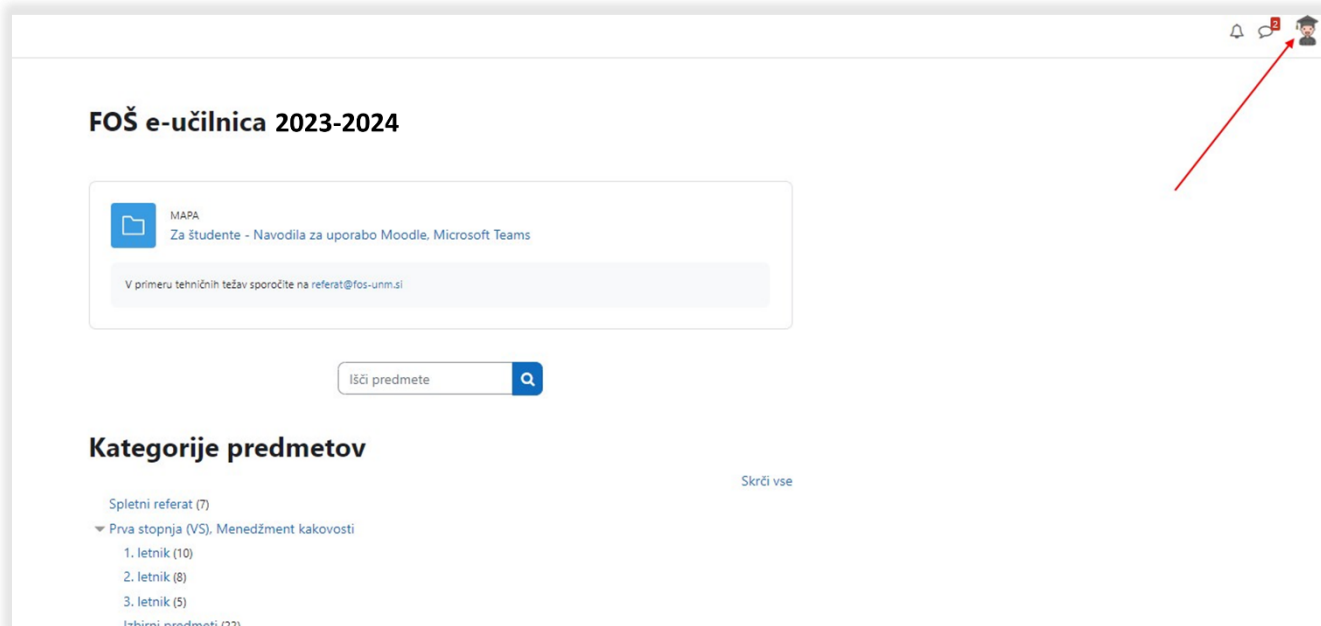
2

FOŠ e-učilnica 2023-2024

MAPA
Za študente - Navodila za uporabo Moodle, Microsoft Teams

V primeru tehničnih težav sporočite na referat@fos-unm.si

Išči predmete

Kategorije predmetov

Skrči vse

Spletni referat (7)
Prva stopnja (VS), Menedžment kakovosti
1. letnik (10)
2. letnik (8)
3. letnik (5)
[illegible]